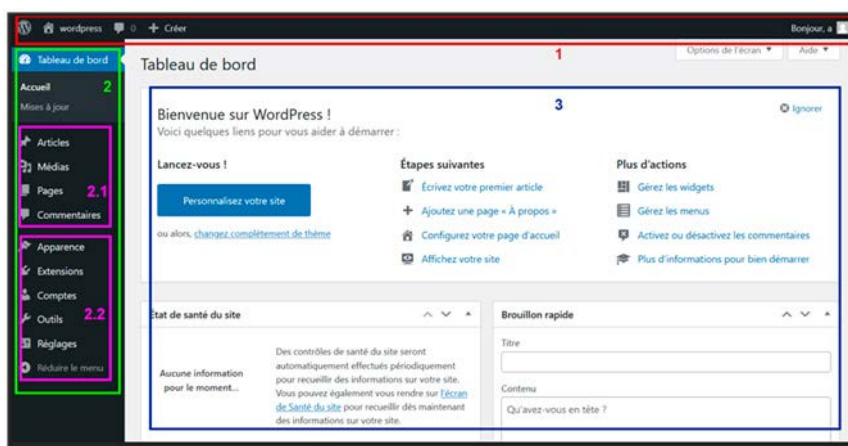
wordpress 0 + Créer

Bonjour, a

1

Tableau de bord

Accueil 2

Mises à jour

Articles

Médias

Pages 2.1

Commentaires

Apparence

Extensions

Comptes

Outils 2.2

Réglages

Réduire le menu

Tableau de bord

Options de l'écran ▾ Aide ▾

3

Bienvenue sur WordPress !

Voici quelques liens pour vous aider à démarrer :

Ignorer

Lancez-vous !

Personnalisez votre site

ou alors, changez complètement de thème

Étapes suivantes

Écrivez votre premier article

Ajoutez une page « À propos »

Configurez votre page d'accueil

Affichez votre site

Plus d'actions

Gérez les widgets

Gérez les menus

Activez ou désactivez les commentaires

Plus d'informations pour bien démarrer

État de santé du site

Aucune information pour le moment…

Des contrôles de santé du site seront automatiquement effectués périodiquement pour recueillir des informations sur votre site. Vous pouvez également vous rendre sur l'écran de Santé du site pour recueillir dès maintenant des informations sur votre site.

Brouillon rapide

Titre

Contenu

Qu'avez-vous en tête ?